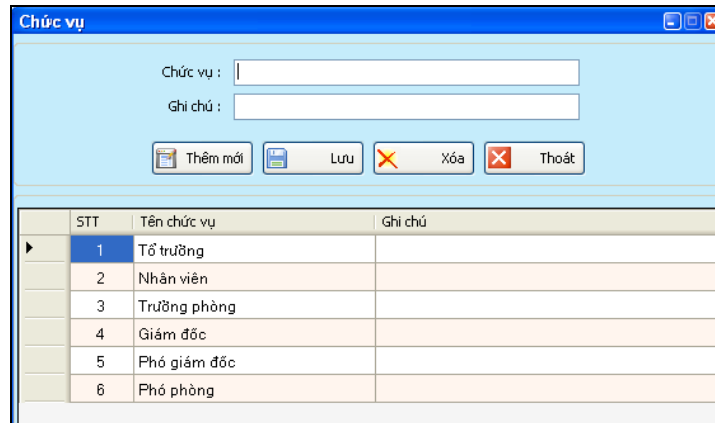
Chức vụ

Chức vụ :

Ghi chú :

Thêm mới

Lưu

Xóa

Thoát

| | STT | Tên chức vụ | Ghi chú |
|---|---|---|---|
| | 1 | Tổ trưởng | |
| | 2 | Nhân viên | |
| | 3 | Trưởng phòng | |
| | 4 | Giám đốc | |
| | 5 | Phó giám đốc | |
| | 6 | Phó phòng | |